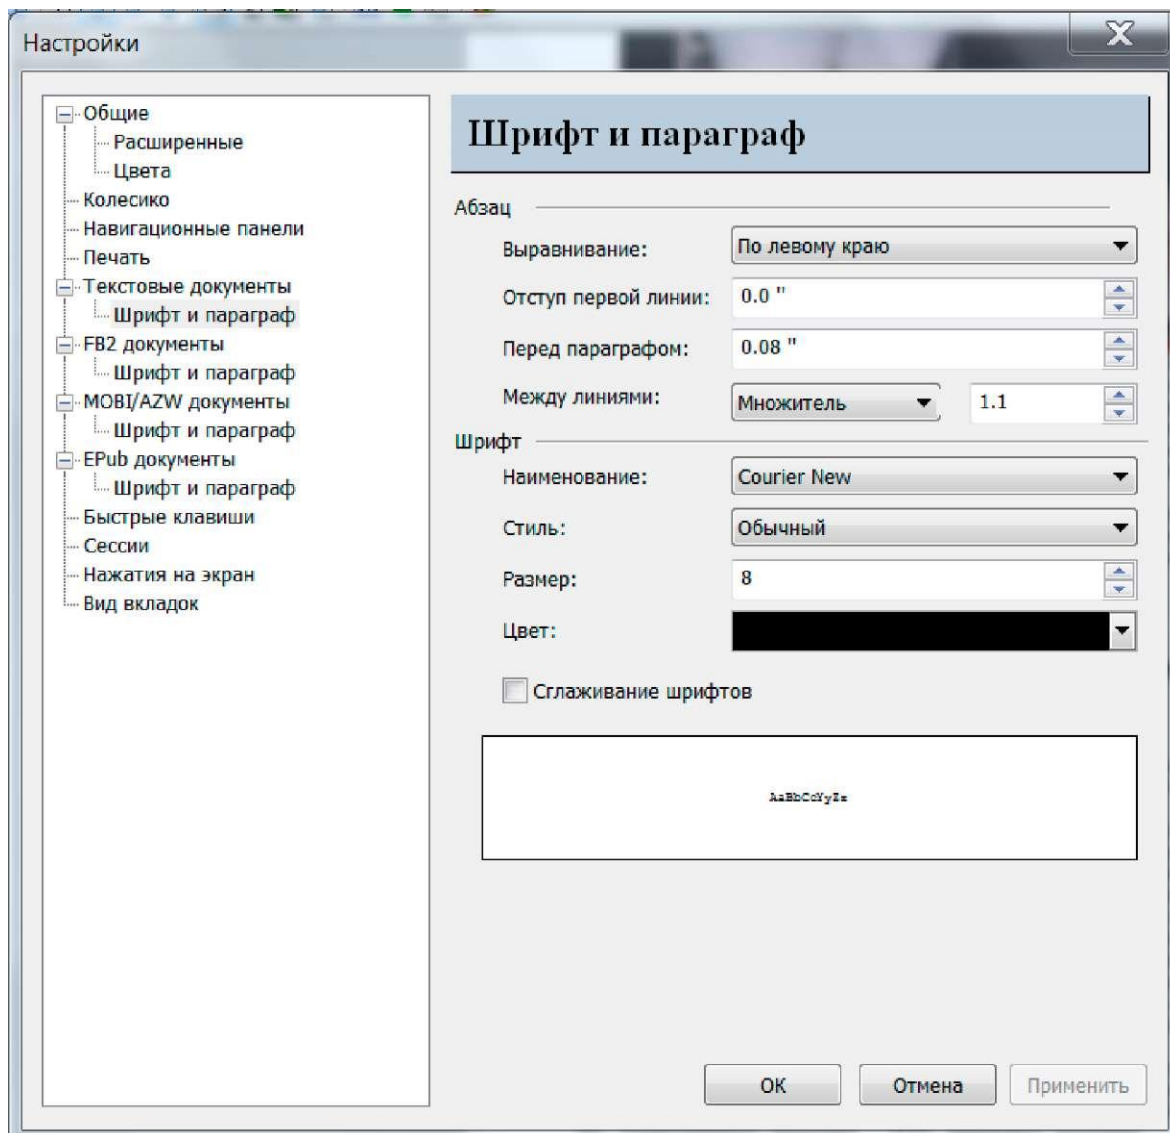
Настройки

Общие
Расширенные
Цвета
Колесико
Навигационные панели
Печать
Текстовые документы
Шрифт и параграф
FB2 документы
Шрифт и параграф
MOBI/AZW документы
Шрифт и параграф
EPub документы
Шрифт и параграф
Быстрые клавиши
Сессии
Нажатия на экран
Вид вкладок

Шрифт и параграф

Абзац
Выравнивание: По левому краю
Отступ первой линии: 0.0 "
Перед параграфом: 0.08 "
Между линиями: Множитель 1.1

Шрифт
Наименование: Courier New
Стиль: Обычный
Размер: 8
Цвет:

Сглаживание шрифтов

AaBbCcYyZz

OK Отмена Применить